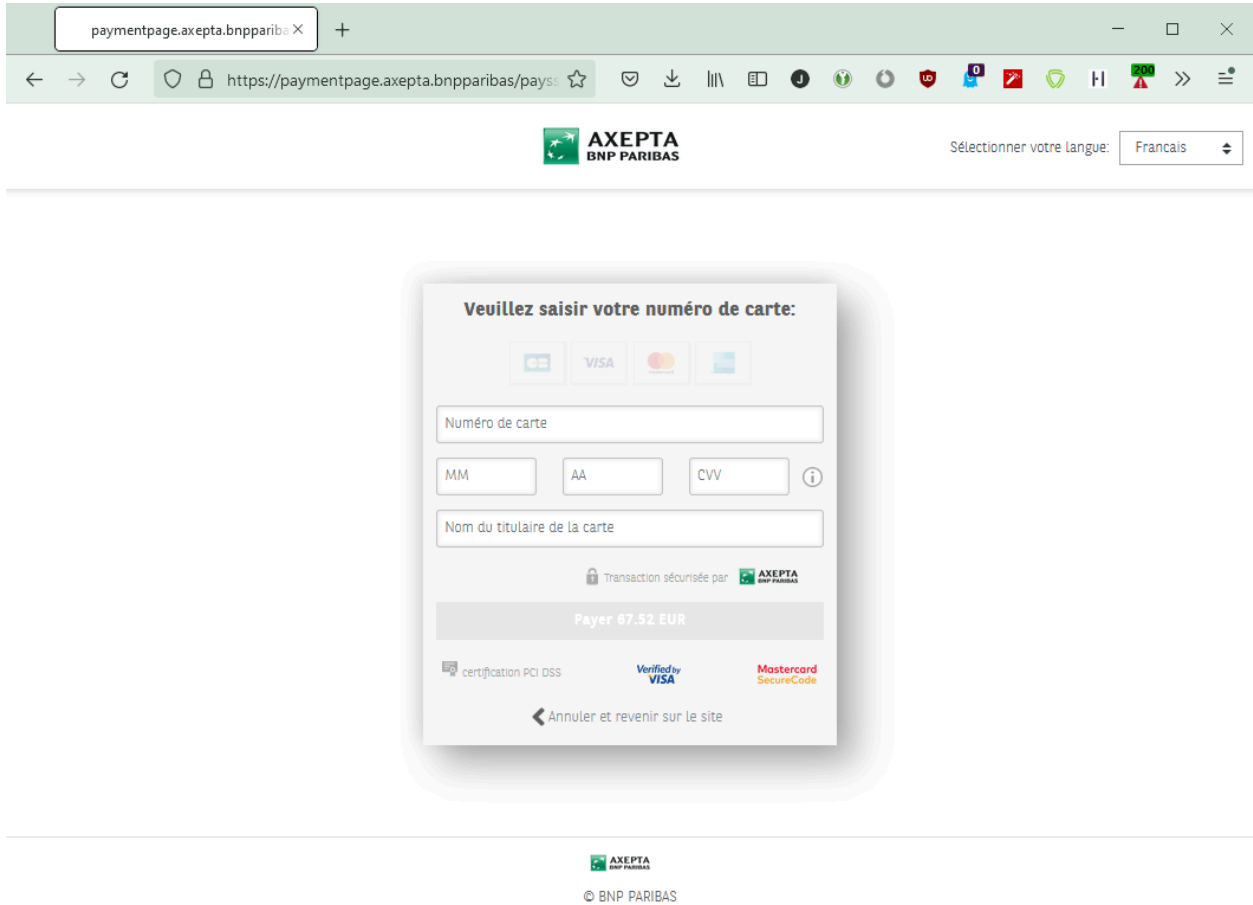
paymentpage.axepta.bnppariba

https://paymentpage.axepta.bnpparibas/payss

0 200

AXEPTA
BNP PARIBAS

Sélectionner votre langue: Francais

Veuillez saisir votre numéro de carte:

VISA

Numéro de carte

MM AA CVV

Nom du titulaire de la carte

Transaction sécurisée par AXEPTA BNP PARIBAS

Payer 67.52 EUR

certification PCI DSS

Verified by VISA

Mastercard SecureCode

Annuler et revenir sur le site

AXEPTA BNP PARIBAS

© BNP PARIBAS